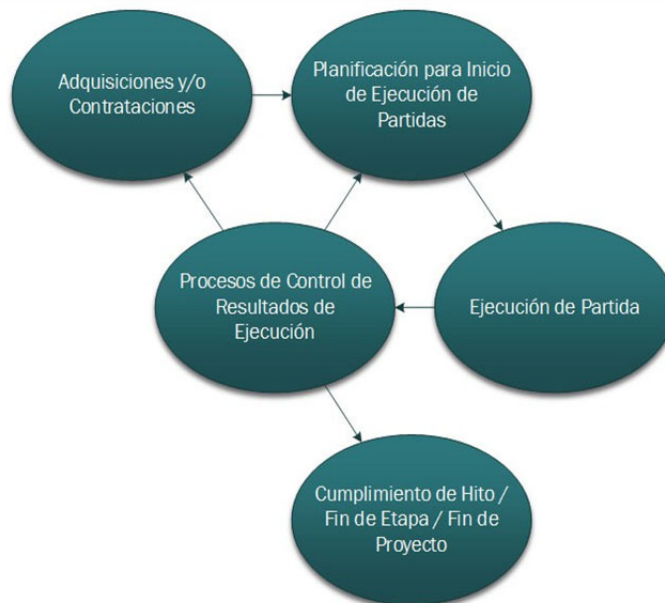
Adquisiciones y/o Contrataciones

Planificación para Inicio de Ejecución de Partidas

Ejecución de Partida

Procesos de Control de Resultados de Ejecución

Cumplimiento de Hito / Fin de Etapa / Fin de Proyecto